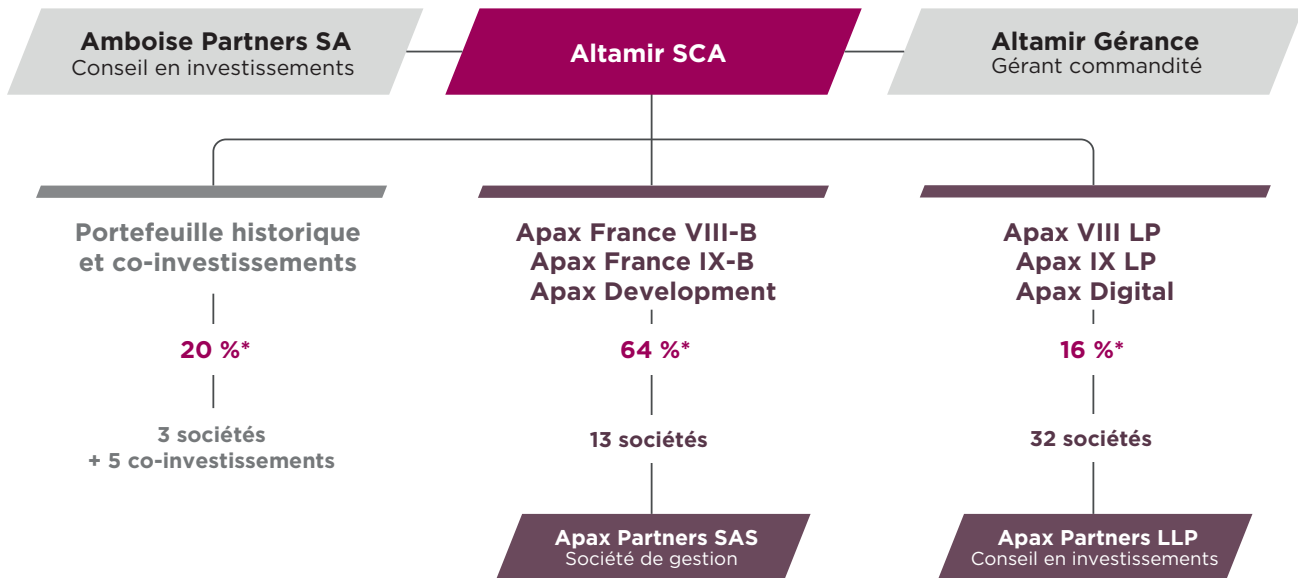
Amboise Partners SA
Conseil en investissements

Altamir SCA

Altamir Gérance
Gérant commandité

Portefeuille historique et co-investissements

20 %*

3 sociétés
+ 5 co-investissements

Apax France VIII-B
Apax France IX-B
Apax Development

64 %*

13 sociétés

Apax Partners SAS
Société de gestion

Apax VIII LP
Apax IX LP
Apax Digital

16 %*

32 sociétés

Apax Partners LLP
Conseil en investissements